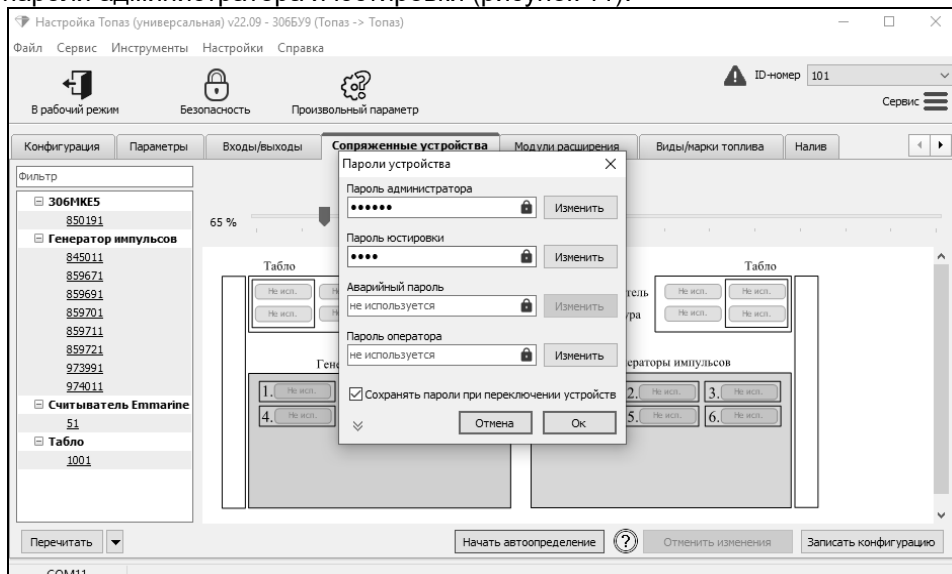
Настройка Топаз (универсальная) v22.09 - 306БУ9 (Топаз -> Топаз)

Файл Сервис Инструменты Настройки Справка

В рабочий режим Безопасность Произвольный параметр

ID-номер 101

Сервис

Конфигурация Параметры Входы/выходы Сопряженные устройства Модули расширения Виды/марки топлива Налив

Фильтр

⊟ 306МКЕ5
850191
⊟ Генератор импульсов
845011
859671
859691
859701
859711
859721
973991
974011
⊟ Считыватель Emmarine
51
⊟ Табло
1001

65 %

Табло

Не исп. Не исп.
Не исп. Не исп.

Гене

1. Не исп.
4. Не исп.

Табло

Не исп. Не исп.
Не исп. Не исп.

тель
ура

ераторы импульсов

2. Не исп. 3. Не исп.
5. Не исп. 6. Не исп.

Пароли устройства

Пароль администратора
••••••
Изменить

Пароль юстировки
••••
Изменить

Аварийный пароль
не используется
Изменить

Пароль оператора
не используется
Изменить

Сохранять пароли при переключении устройств

Отмена Ок

Перечитать

Начать автоопределение

Отменить изменения

Записать конфигурацию

COM11